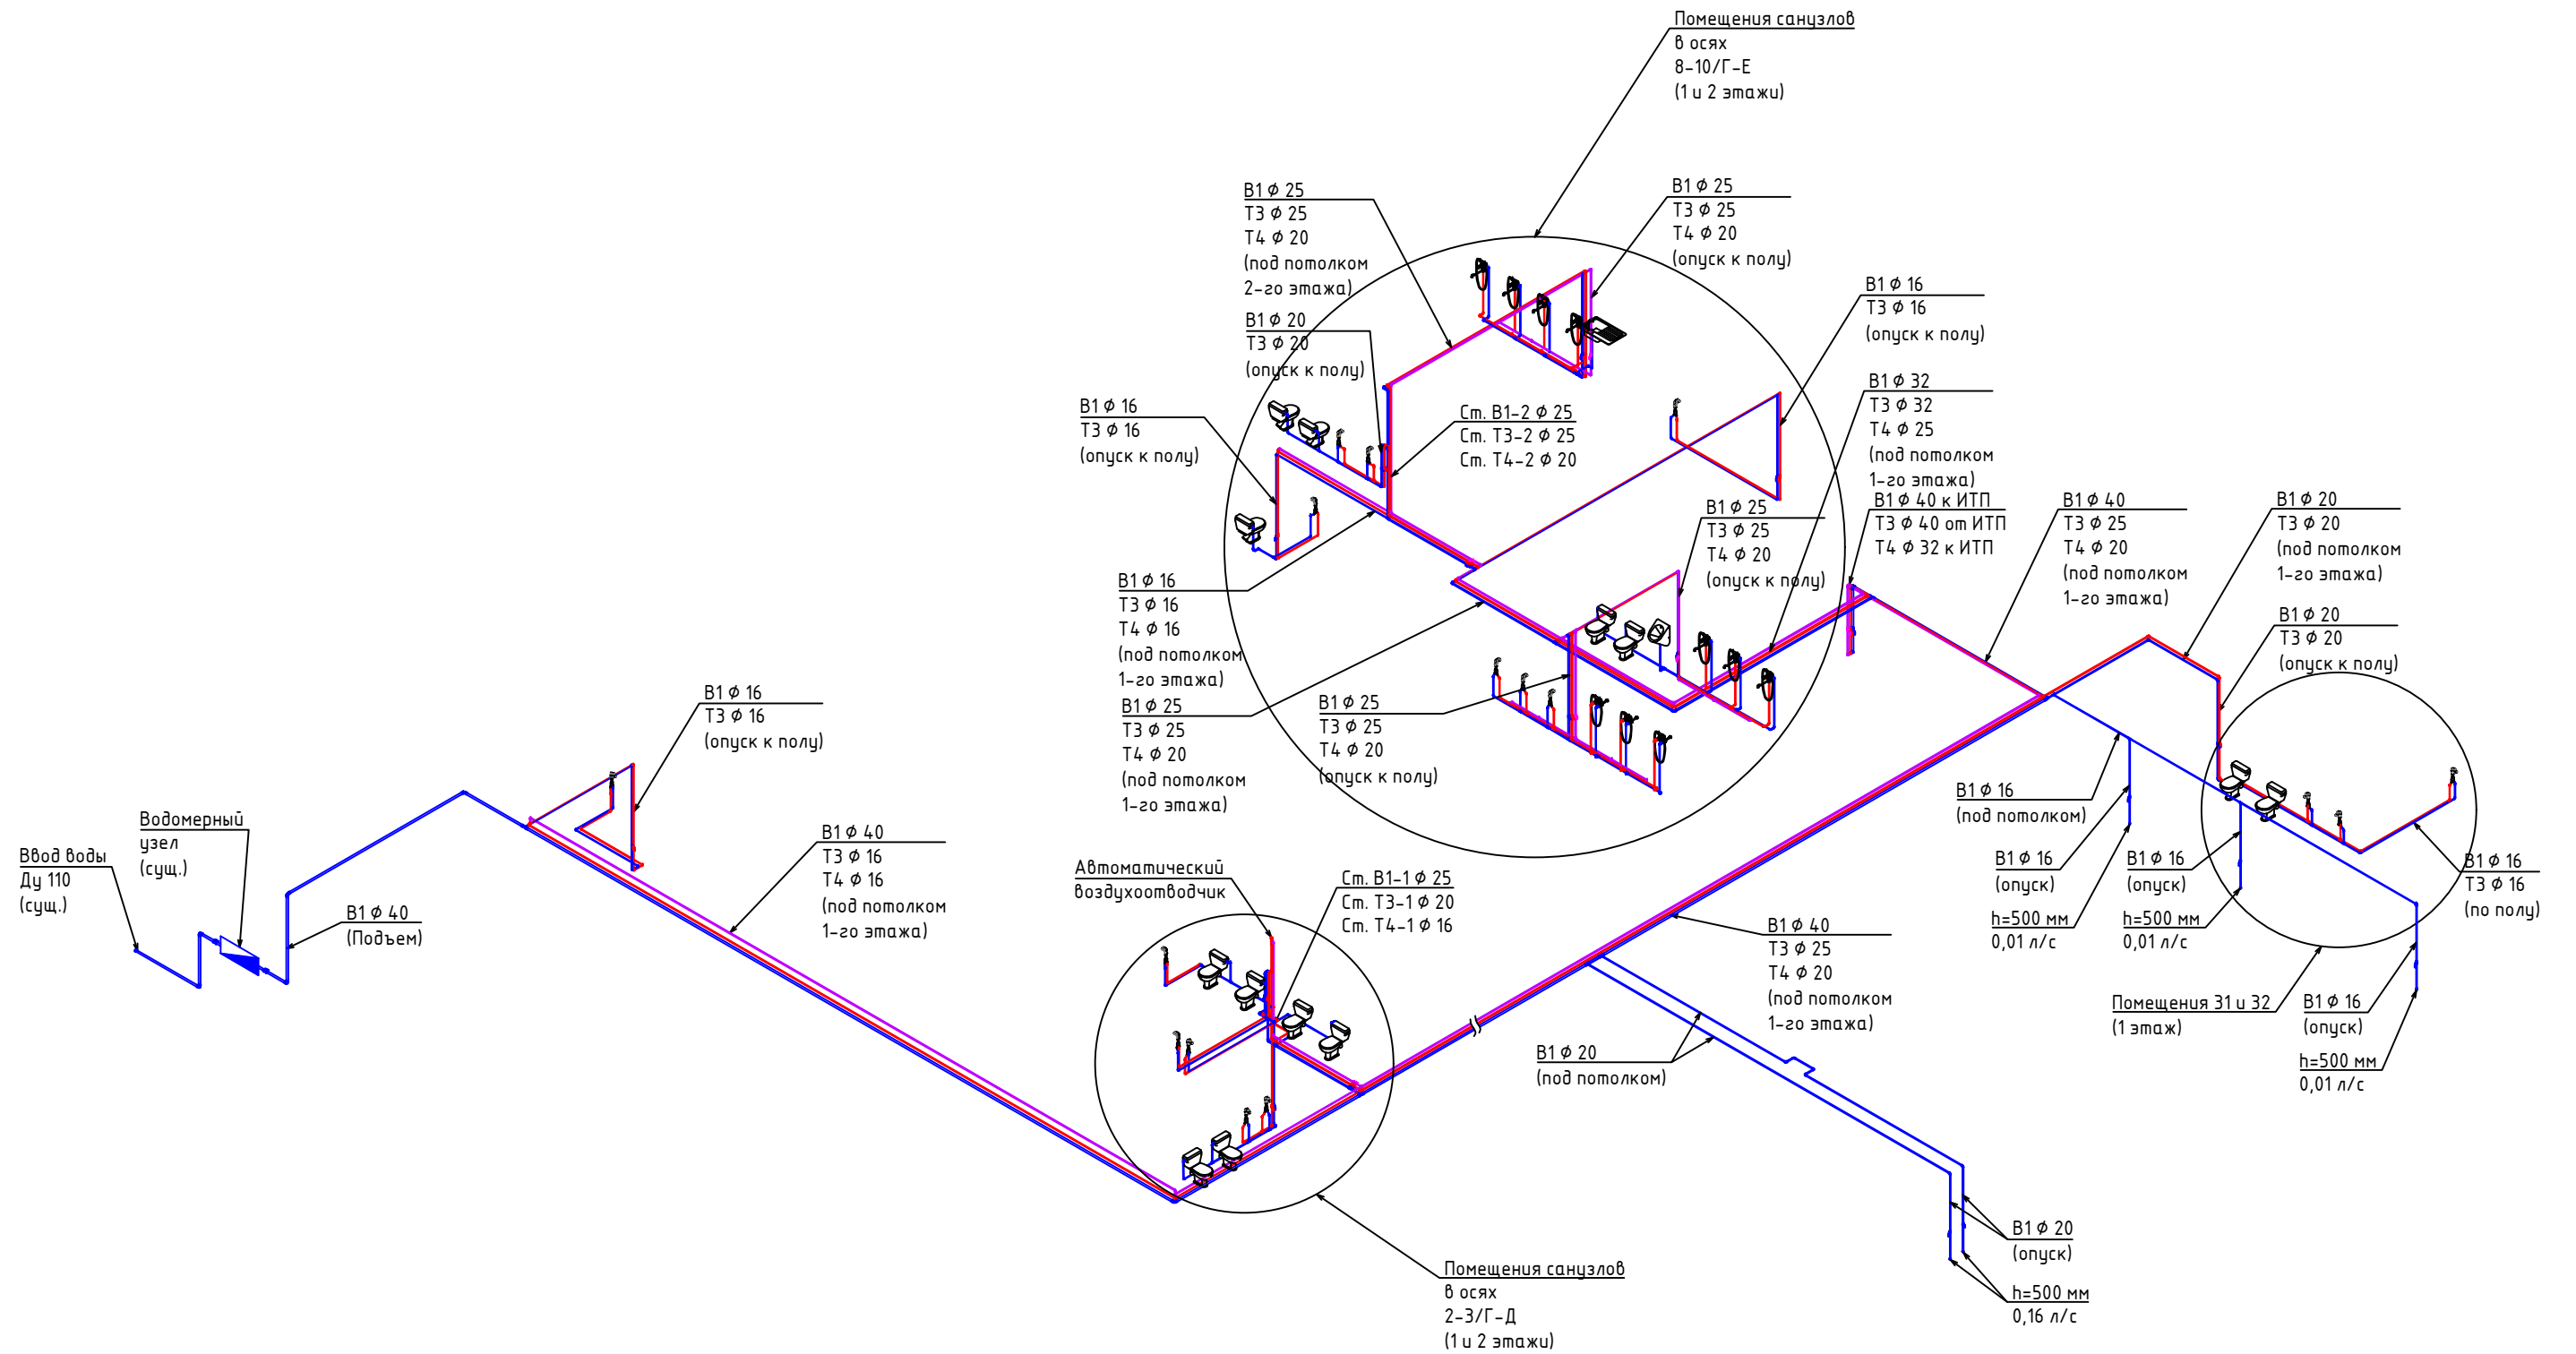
Помещения санузлов
в осях
8-10/Г-Е
(1 и 2 этажи)

В1 ϕ 25
Т3 ϕ 25
Т4 ϕ 20
(под потолком
2-го этажа)

В1 ϕ 25
Т3 ϕ 25
Т4 ϕ 20
(опуск к полу)

В1 ϕ 16
Т3 ϕ 16
(опуск к полу)

В1 ϕ 20
Т3 ϕ 20
(опуск к полу)

В1 ϕ 32
Т3 ϕ 32
Т4 ϕ 25
(под потолком
1-го этажа)

В1 ϕ 16
Т3 ϕ 16
(опуск к полу)

Ст. В1-2 ϕ 25
Ст. Т3-2 ϕ 25
Ст. Т4-2 ϕ 20

В1 ϕ 40 к ИТП
Т3 ϕ 40 от ИТП
Т4 ϕ 32 к ИТП

В1 ϕ 25
Т3 ϕ 25
Т4 ϕ 20
(опуск к полу)

В1 ϕ 40
Т3 ϕ 25
Т4 ϕ 20
(под потолком
1-го этажа)

В1 ϕ 20
Т3 ϕ 20
(под потолком
1-го этажа)

В1 ϕ 16
Т3 ϕ 16
Т4 ϕ 16
(под потолком
1-го этажа)

В1 ϕ 20
Т3 ϕ 20
(опуск к полу)

В1 ϕ 25
Т3 ϕ 25
Т4 ϕ 20
(под потолком
1-го этажа)

В1 ϕ 25
Т3 ϕ 25
Т4 ϕ 20
(опуск к полу)

В1 ϕ 16
Т3 ϕ 16
(опуск к полу)

В1 ϕ 16
(под потолком)

В1 ϕ 16
(опуск)

В1 ϕ 16
(опуск)

В1 ϕ 16
Т3 ϕ 16
(по полу)

h=500 мм
0,01 л/с

h=500 мм
0,01 л/с

Водомерный
узел
(сущ.)

Ввод воды
Ду 110
(сущ.)

В1 ϕ 40
(Подъем)

В1 ϕ 40
Т3 ϕ 16
Т4 ϕ 16
(под потолком
1-го этажа)

Автоматический
воздухоотводчик

Ст. В1-1 ϕ 25
Ст. Т3-1 ϕ 20
Ст. Т4-1 ϕ 16

В1 ϕ 40
Т3 ϕ 25
Т4 ϕ 20
(под потолком
1-го этажа)

Помещения 31 и 32
(1 этаж)

В1 ϕ 16
(опуск)

h=500 мм
0,01 л/с

В1 ϕ 20
(под потолком)

В1 ϕ 20
(опуск)

h=500 мм
0,16 л/с

Помещения санузлов
в осях
2-3/Г-Д
(1 и 2 этажи)